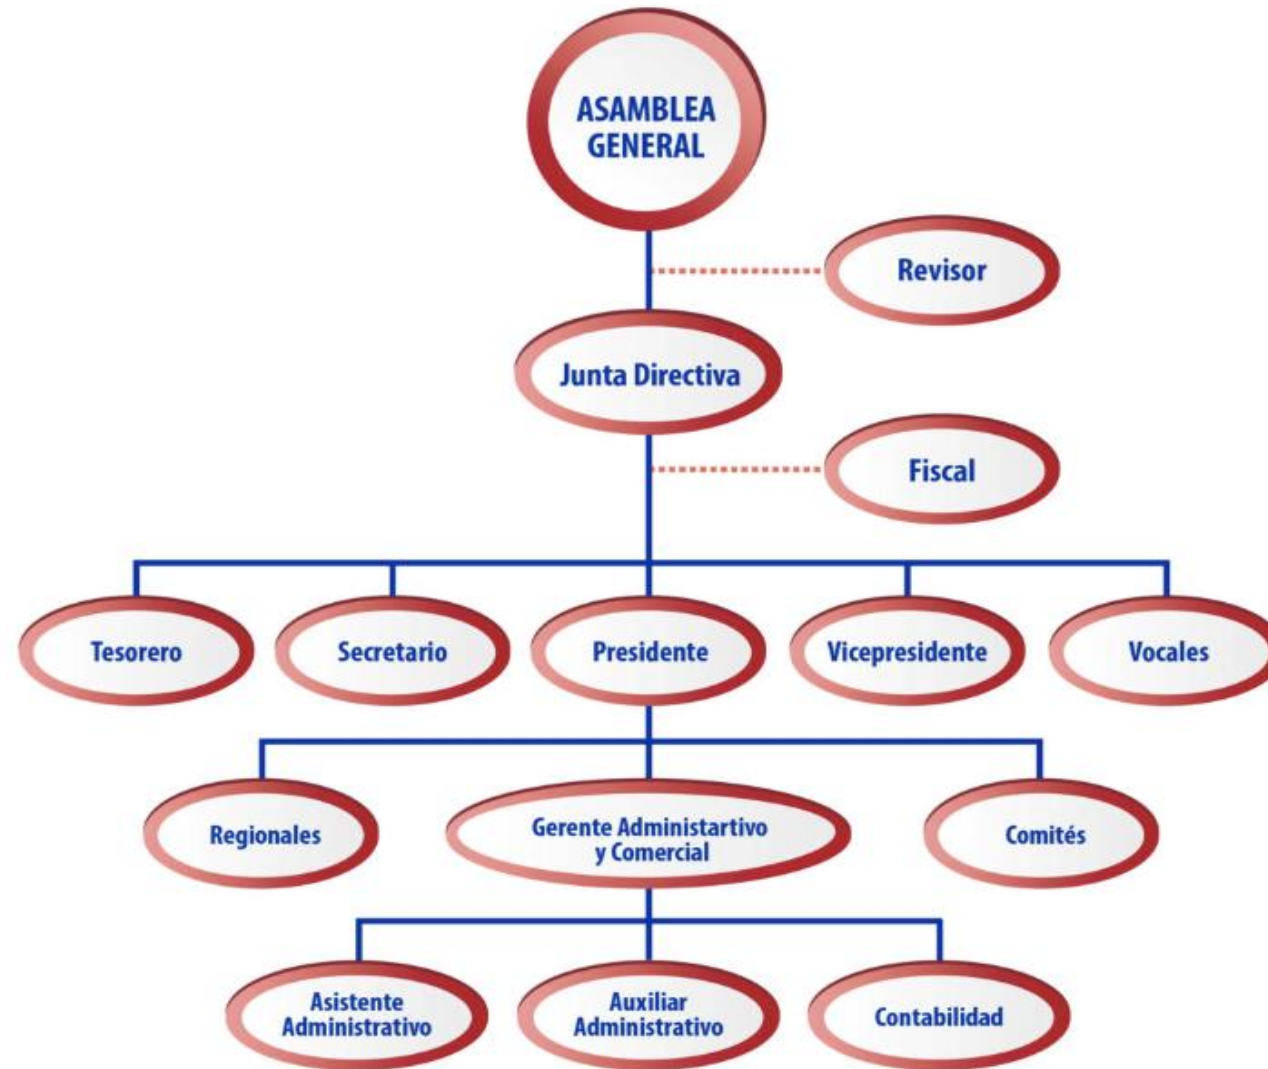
ASAMBLEA GENERAL

Revisor

Junta Directiva

Fiscal

Tesorero

Secretario

Presidente

Vicepresidente

Vocales

Regionales

Gerente Administartivo y Comercial

Comités

Asistente Administrativo

Auxiliar Administrativo

Contabilidad